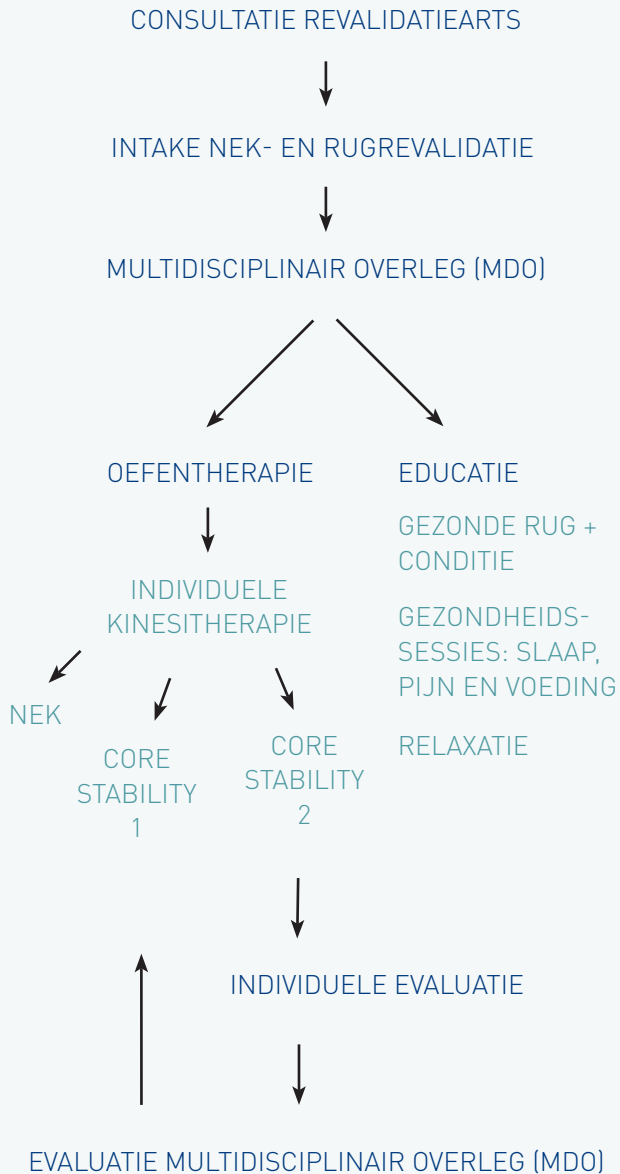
CONSULTATIE REVALIDATIEARTS

INTAKE NEK- EN RUGREVALIDATIE

MULTIDISCIPLINAIR OVERLEG (MDO)

OEFENTHERAPIE

INDIVIDUELE KINESITHERAPIE

NEK

CORE STABILITY 1

CORE STABILITY 2

EDUCATIE

GEZONDE RUG + CONDITIE

GEZONDHEIDSSESSIES: SLAAP, PIJN EN VOEDING

RELAXATIE

INDIVIDUELE EVALUATIE

EVALUATIE MULTIDISCIPLINAIR OVERLEG (MDO)